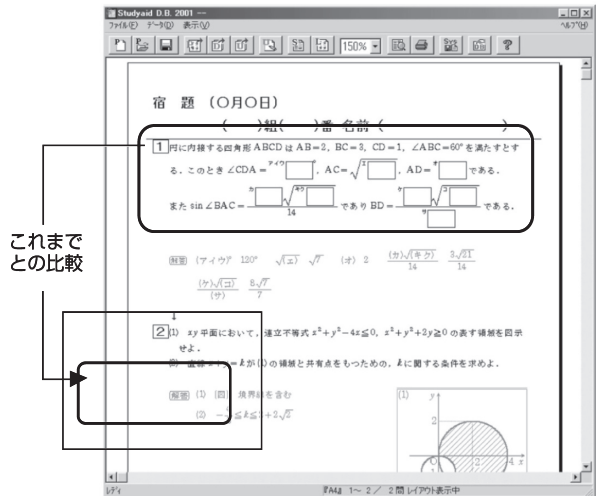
Studyaid D.B. 2001 —

ファイル(F) データ(D) 表示(V)

ヘルプ(H)

150%

宿　題　(○月○日)

(　　)組(　　)番 名前(　　　　　　　　)

1 円に内接する四角形ABCDはAB＝2，BC＝3，CD＝1，∠ABC＝60°を満たすとする．このとき∠CDA＝$\boxed{\text{アイウ}}$°，AC＝$\sqrt{\boxed{\text{エ}}}$，AD＝$\boxed{\text{オ}}$である．

また sin∠BAC＝$\frac{\text{カ}\sqrt{\text{キク}}}{14}$ であり BD＝$\frac{\text{ケ}\sqrt{\text{コ}}}{\text{サ}}$ である．

これまでとの比較

解答 (アイウ) 120°　$\sqrt{(エ)}$　$\sqrt{7}$　(オ) 2　$\frac{(カ)\sqrt{(キク)}}{14}$　$\frac{3\sqrt{21}}{14}$

$\frac{(ケ)\sqrt{(コ)}}{(サ)}$　$\frac{8\sqrt{7}}{7}$

2 (1) xy 平面において，連立不等式 $x^2+y^2-4x\leqq0$，$x^2+y^2+2y\geqq0$ の表す領域を図示せよ．

(2) 直線 y＝k が(1)の領域と共有点をもつための，k に関する条件を求めよ．

解答 (1) [図] 境界線を含む

(2) $-1\leqq k\leqq 1+2\sqrt{2}$

(1)

y

O

2

4

x

レディ

『A4』 1～ 2／ 2 間 レイアウト表示中